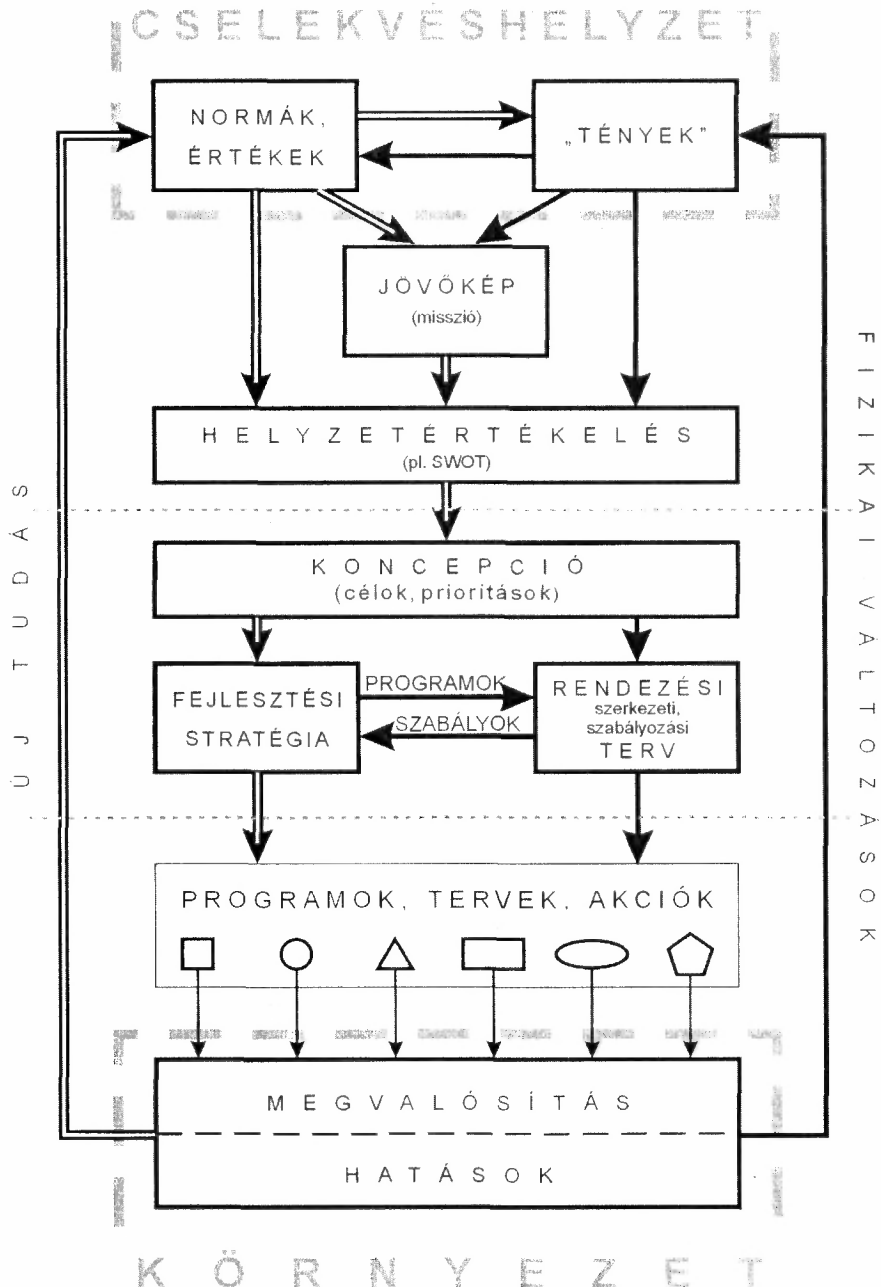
CSELEKVÉSHELYZET

NORMÁK, ÉRTÉKEK

„TÉNYEK"

JÖVŐKÉP
(misszió)

HELYZETÉRTÉKELÉS
(pl. SWOT)

KONCEPCIÓ
(célok, prioritások)

FEJLESZTÉSI STRATÉGIA

PROGRAMOK

SZABÁLYOK

RENDEZÉSI
szerkezeti, szabályozási
TERV

PROGRAMOK, TERVEK, AKCIÓK

MEGVALÓSÍTÁS

HATÁSOK

ÚJ TUDÁS

FIZIKAI VÁLTOZÁSOK

KÖRNYEZET